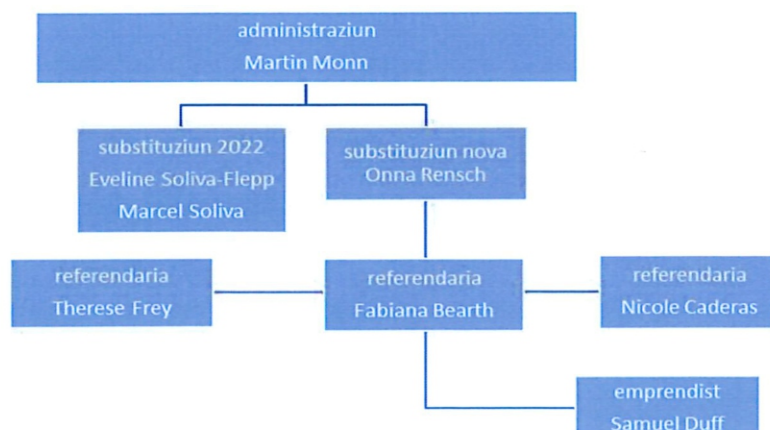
administraziun
Martin Monn

substituziun 2022
Eveline Soliva-Flepp
Marcel Soliva

substituziun nova
Onna Rensch

referendaria
Therese Frey

referendaria
Fabiana Bearth

referendaria
Nicole Caderas

emprendist
Samuel Duff